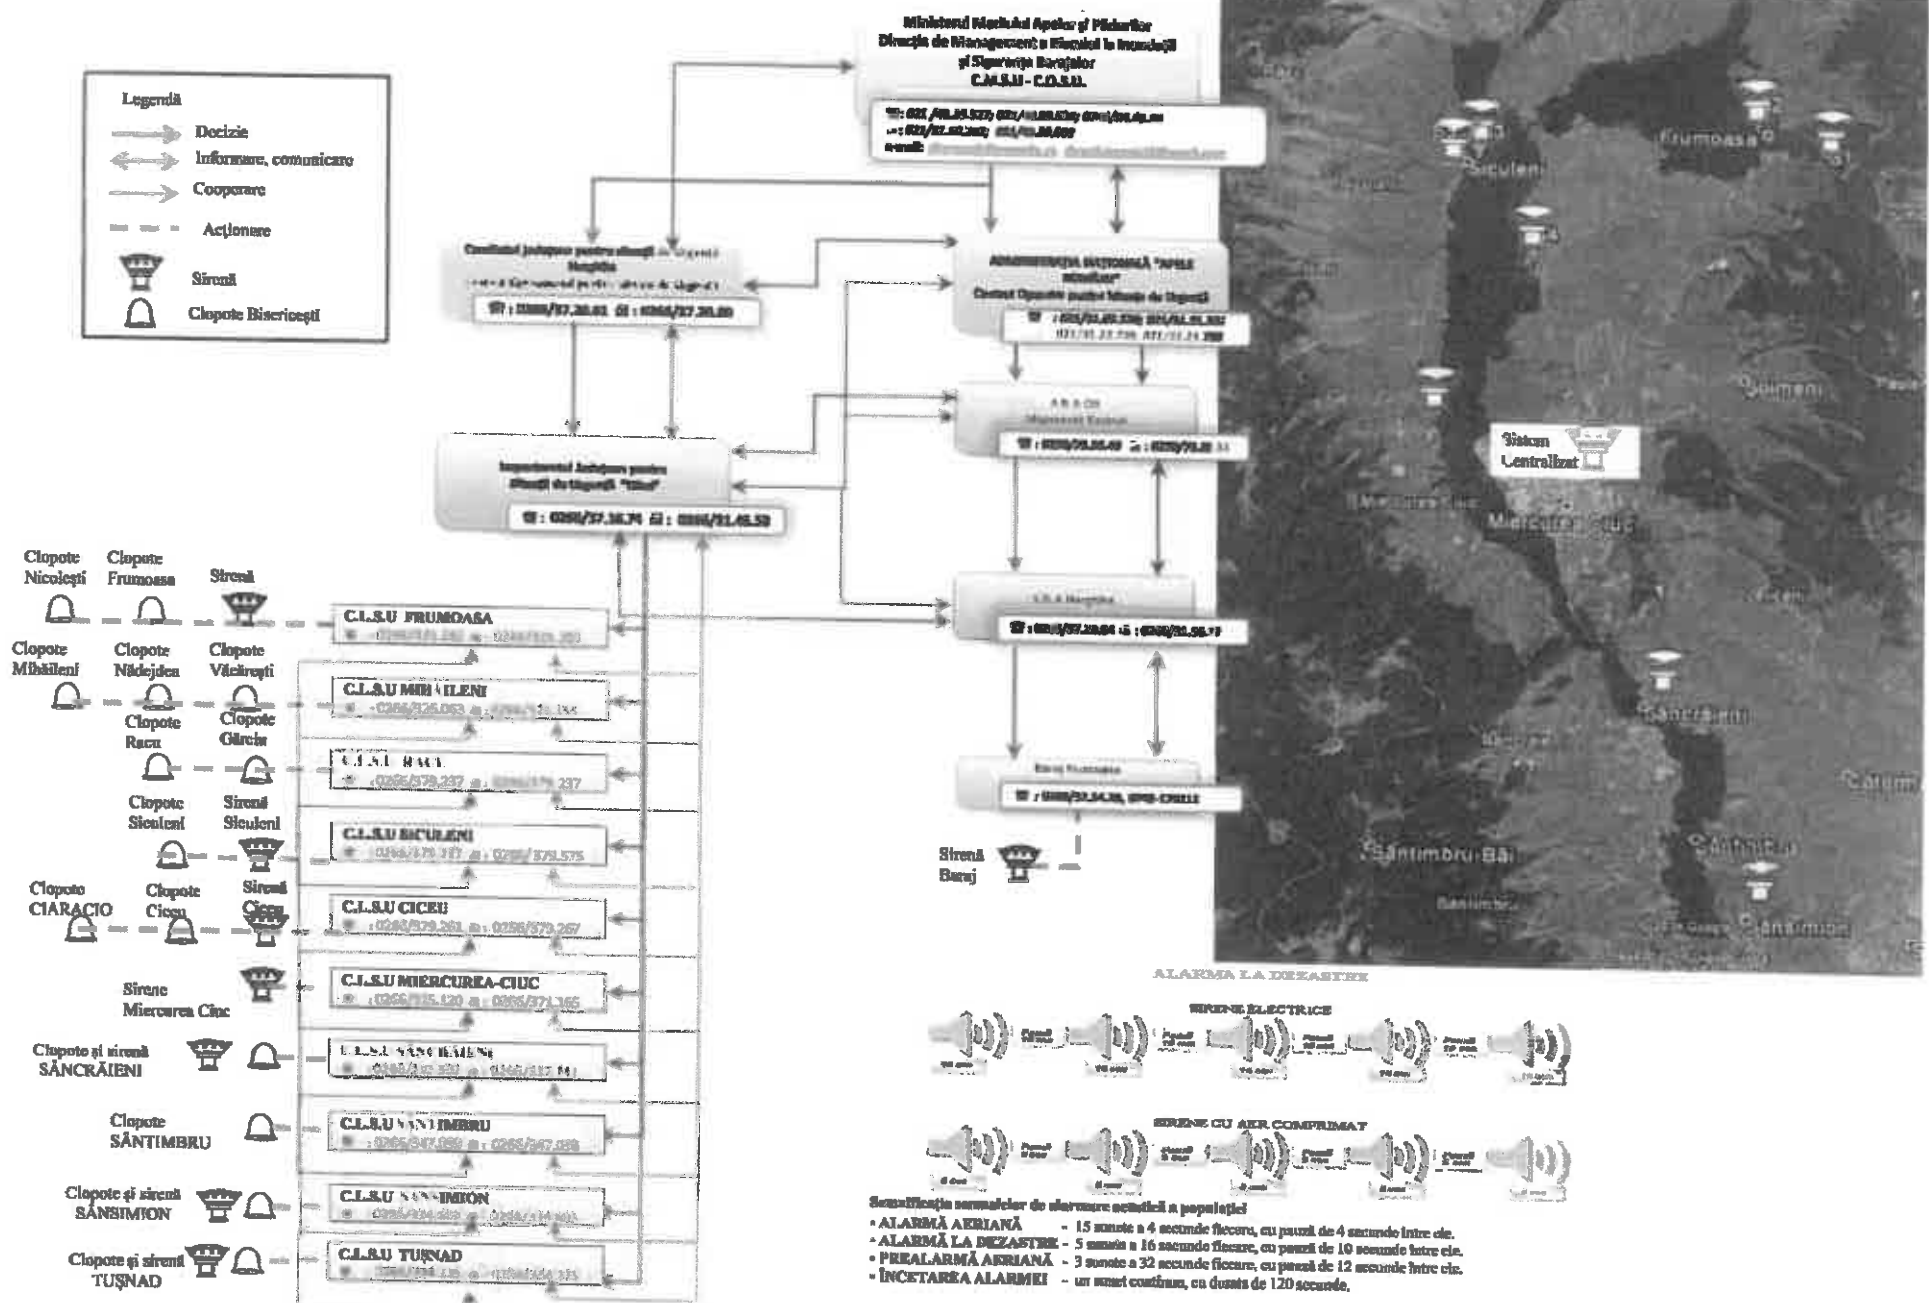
Ministerul Mediului Apelor și Pădurilor
Direcția de Management a Riscului la Inundații și Siguranța Barajelor
C.M.S.U - C.O.S.U.
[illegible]

Legendă
Decizie
Informare, comunicare
Cooperare
Acționare
Sirenă
Clopote Bisericești

Comitetul Județean pentru situații de Urgență Harghita
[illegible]

ADMINISTRAȚIA NAȚIONALĂ "APELE ROMÂNE"
Centrul Operativ pentru Situații de Urgență
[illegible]

A.B.A Olt
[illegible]

Inspectoratul Județean pentru Situații de Urgență "Oltul"
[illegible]

S.G.A Harghita
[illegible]

Baraj Frumoasa
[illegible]

Sirenă Baraj

Clopote Nicolești
Clopote Frumoasa
Sirenă
C.L.S.U FRUMOASA
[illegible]

Clopote Mihăileni
Clopote Nădejdea
Clopote Văcărești
C.L.S.U MIHĂILENI
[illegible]

Clopote Racu
Clopote Gârciu
C.L.S.U RACU
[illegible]

Clopote Siculeni
Sirenă Siculeni
C.L.S.U SICULENI
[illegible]

Clopote CIARACIO
Clopote Ciceu
Sirenă Ciceu
C.L.S.U CICEU
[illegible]

Sirene Miercurea Ciuc
C.L.S.U MIERCUREA-CIUC
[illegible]

Clopote și sirenă SÂNCRĂIENI
C.L.S.U SÂNCRĂIENI
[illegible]

Clopote SÂNTIMBRU
C.L.S.U SÂNTIMBRU
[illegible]

Clopote și sirenă SÂNSIMION
C.L.S.U SÂNSIMION
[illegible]

Clopote și sirenă TUȘNAD
C.L.S.U TUȘNAD
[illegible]

Frumoasa
Siculeni
Soimeni
Sistem Centralizat
Miercurea Ciuc
Sâncrăieni
Sântimbru-Băi
Sânmartin
Sânsimion

ALARMA LA DEZASTRE
SIRENE ELECTRICE
SIRENE CU AER COMPRIMAT

Semnificația semnalelor de alarmare acustică a populației
• ALARMĂ AERIANĂ - 15 sunete a 4 secunde fiecare, cu pauză de 4 secunde între ele.
• ALARMĂ LA DEZASTRE - 5 sunete a 16 secunde fiecare, cu pauză de 10 secunde între ele.
• PREALARMĂ AERIANĂ - 3 sunete a 32 secunde fiecare, cu pauză de 12 secunde între ele.
• ÎNCETAREA ALARMEI - un sunet continuu, cu durata de 120 secunde.